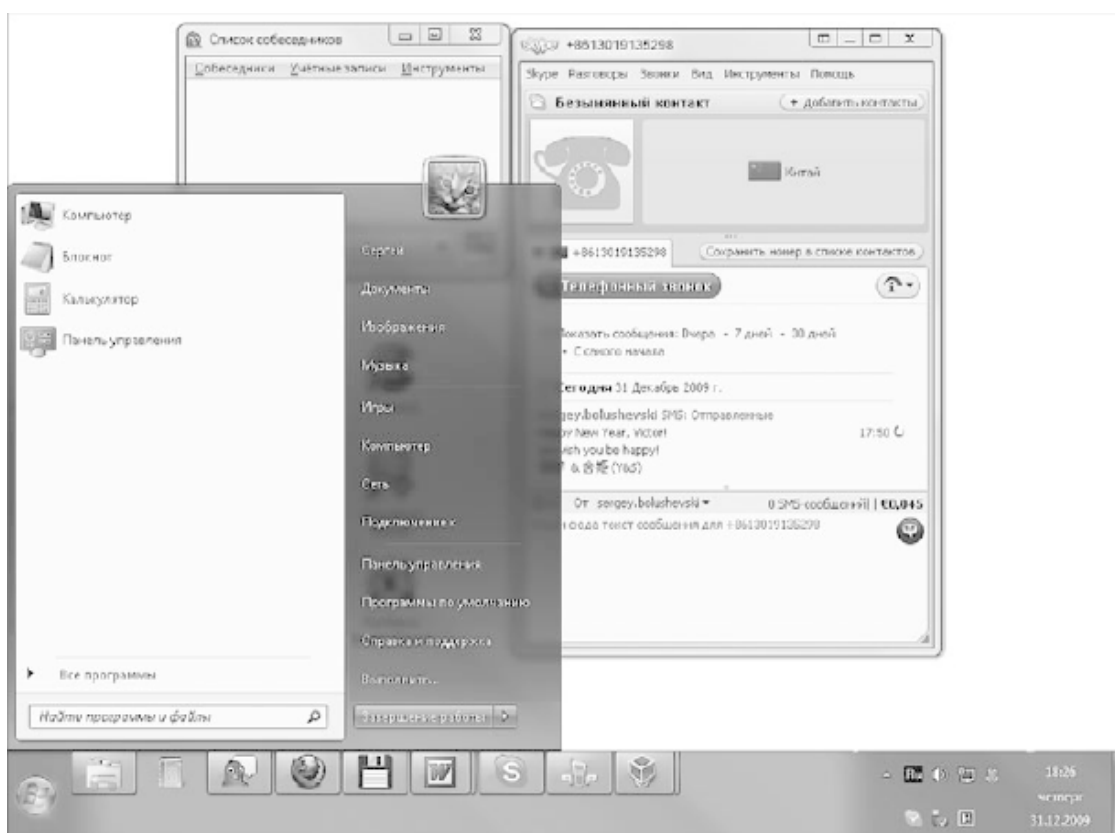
Список собеседников

Собеседники Учётные записи Инструменты

+8613019135298

Skype Разговоры Звонки Вид Инструменты Помощь

Безымянный контакт

+ Добавить контакты

Китай

+8613019135298

Сохранить номер в списке контактов

Телефонный звонок

Показать сообщения: Вчера - 7 дней - 30 дней

С самого начала

Сегодня 31 Декабря 2009 г.

sergey.bolushevski SMS: Отправленные

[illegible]y New Year, Victor!

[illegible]ch you be happy!

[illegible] (Yes)

17:50

От sergey.bolushevski

0 SMS-сообщений | €0,045

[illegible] ввода текст сообщения для +8613019135298

Компьютер

Блокнот

Калькулятор

Панель управления

Сергей

Документы

Изображения

Музыка

Игры

Компьютер

Сеть

Подключение к

Панель управления

Программы по умолчанию

Справка и поддержка

Выполнить...

Все программы

Найти программы и файлы

Завершение работы

18:26

четверг

31.12.2009